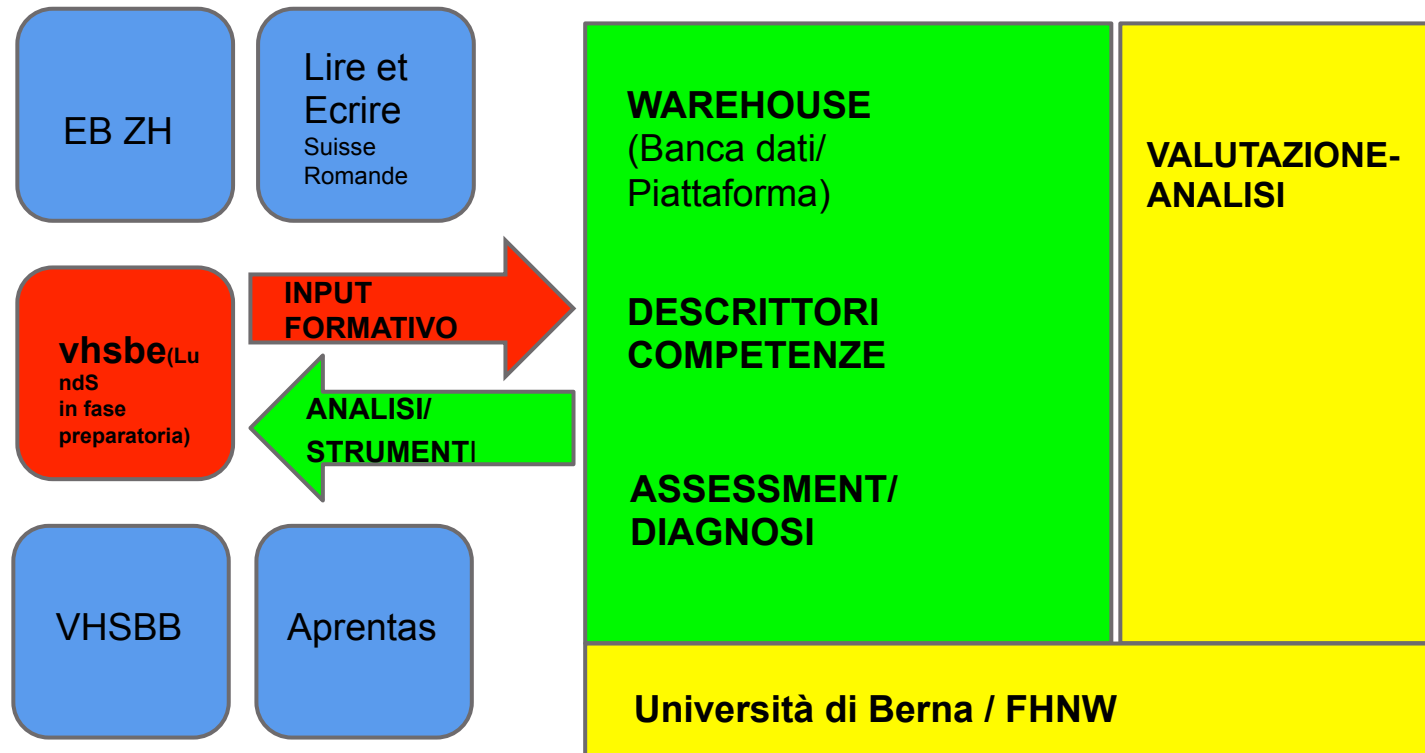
EB ZH

Lire et Ecrire Suisse Romande

vhsbe(LundS in fase preparatoria)

INPUT FORMATIVO

ANALISI/ STRUMENTI

VHSBB

Aprentas

WAREHOUSE (Banca dati/ Piattaforma)

DESCRITTORI COMPETENZE

ASSESSMENT/ DIAGNOSI

VALUTAZIONE-ANALISI

Università di Berna / FHNW